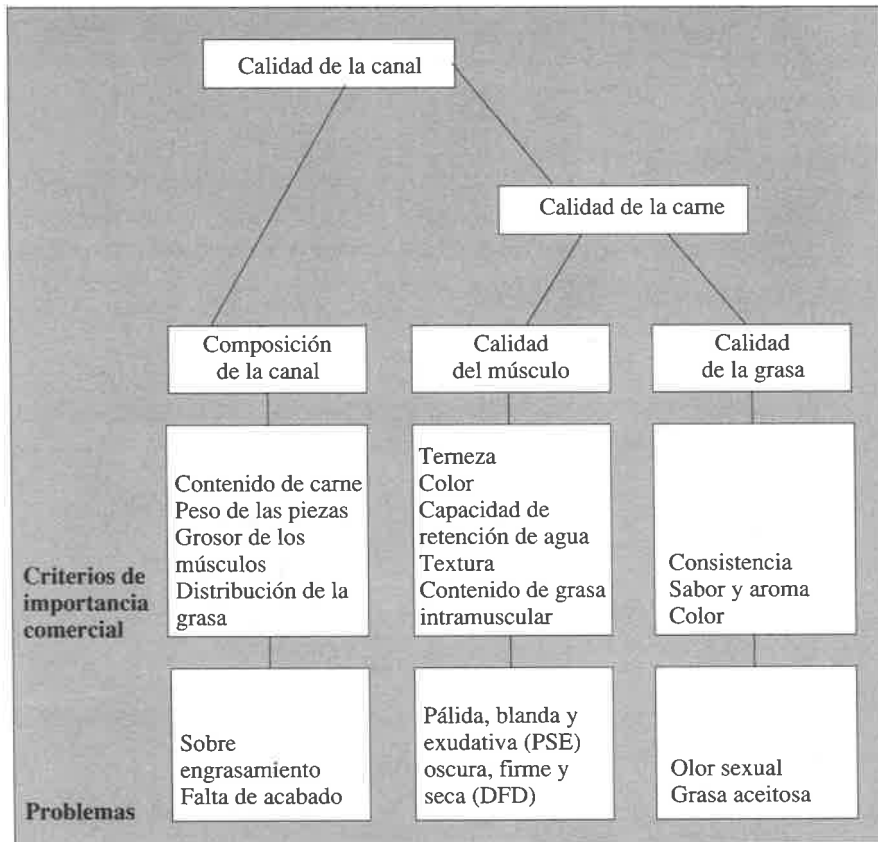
Calidad de la canal

Calidad de la carne

Composición de la canal

Calidad del músculo

Calidad de la grasa

Criterios de importancia comercial

Contenido de carne
Peso de las piezas
Grosor de los músculos
Distribución de la grasa

Terneza
Color
Capacidad de retención de agua
Textura
Contenido de grasa intramuscular

Consistencia
Sabor y aroma
Color

Problemas

Sobre engrasamiento
Falta de acabado

Pálida, blanda y exudativa (PSE)
oscura, firme y seca (DFD)

Olor sexual
Grasa aceitosa